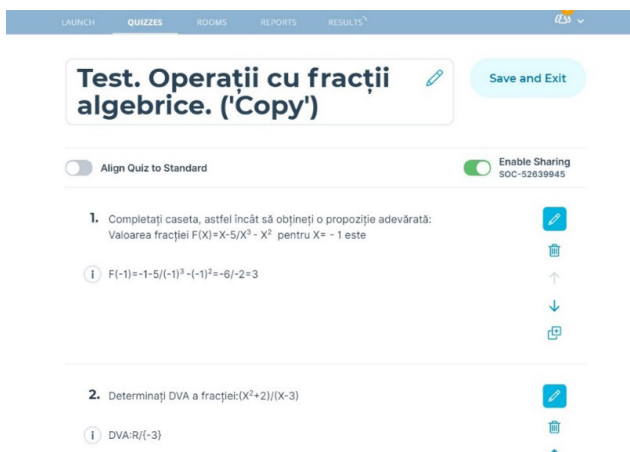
LAUNCH QUIZZES ROOMS REPORTS RESULTS

Test. Operații cu fracții algebrice. ('Copy')

Save and Exit

Align Quiz to Standard

Enable Sharing
SOC-52639945

1. Completați caseta, astfel încât să obțineți o propoziție adevărată:
Valoarea fracției F(X)=X-5/X$^3$ - X$^2$ pentru X= - 1 este

i F(-1)=-1-5/(-1)$^3$ -(-1)$^2$=-6/-2=3

2. Determinați DVA a fracției:(X$^2$+2)/(X-3)

i DVA:R/{-3}